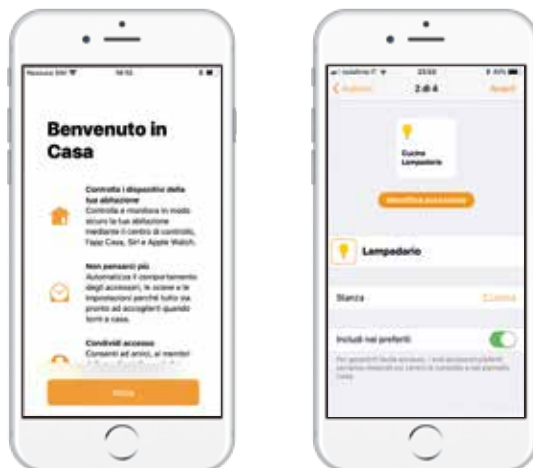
Nessuna SIM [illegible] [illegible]

Benvenuto in Casa

Controlla i dispositivi della tua abitazione
Controlla e monitora in modo sicuro la tua abitazione mediante il centro di controllo, l'app Casa, Siri e Apple Watch.

Non pensarci più
Automatizza il comportamento degli accessori, le scene e le impostazioni perché tutto sia pronto ad accoglierti quando torni a casa.

Condividi accesso
Consenti ad amici, ai membri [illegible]

Inizia

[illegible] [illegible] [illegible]

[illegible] 2 di 4 Avanti

Cucina Lampadario

Identifica accessorio

Lampadario

Stanza Cucina

Includi nei preferiti

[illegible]